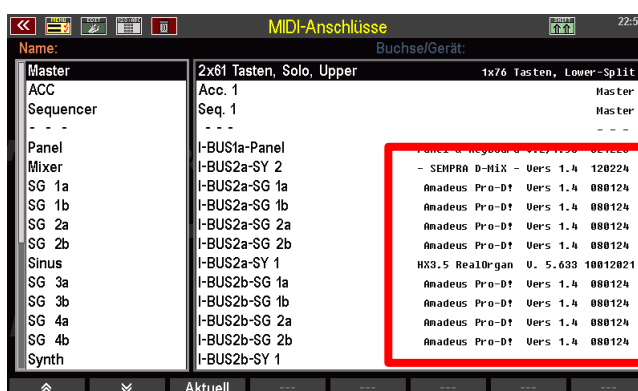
MIDI-Anschlüsse

22:5

Name:

Buchse/Gerät:

| | | |
|---|---|---|
| Master | 2x61 Tasten, Solo, Upper | 1x76 Tasten, Lower-Split |
| ACC | Acc. 1 | Master |
| Sequencer | Seq. 1 | Master |
| - - - | - - - | - - - |
| Panel | I-BUS1a-Panel | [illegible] |
| Mixer | I-BUS2a-SY 2 | - SEMPRA D-MiX - Vers 1.4 120224 |
| SG 1a | I-BUS2a-SG 1a | Amadeus Pro-D! Vers 1.4 080124 |
| SG 1b | I-BUS2a-SG 1b | Amadeus Pro-D! Vers 1.4 080124 |
| SG 2a | I-BUS2a-SG 2a | Amadeus Pro-D! Vers 1.4 080124 |
| SG 2b | I-BUS2a-SG 2b | Amadeus Pro-D! Vers 1.4 080124 |
| Sinus | I-BUS2a-SY 1 | HX3.5 RealOrgan V. 5.633 10012021 |
| SG 3a | I-BUS2b-SG 1a | Amadeus Pro-D! Vers 1.4 080124 |
| SG 3b | I-BUS2b-SG 1b | Amadeus Pro-D! Vers 1.4 080124 |
| SG 4a | I-BUS2b-SG 2a | Amadeus Pro-D! Vers 1.4 080124 |
| SG 4b | I-BUS2b-SG 2b | Amadeus Pro-D! Vers 1.4 080124 |
| Synth | I-BUS2b-SY 1 | |

Aktuell